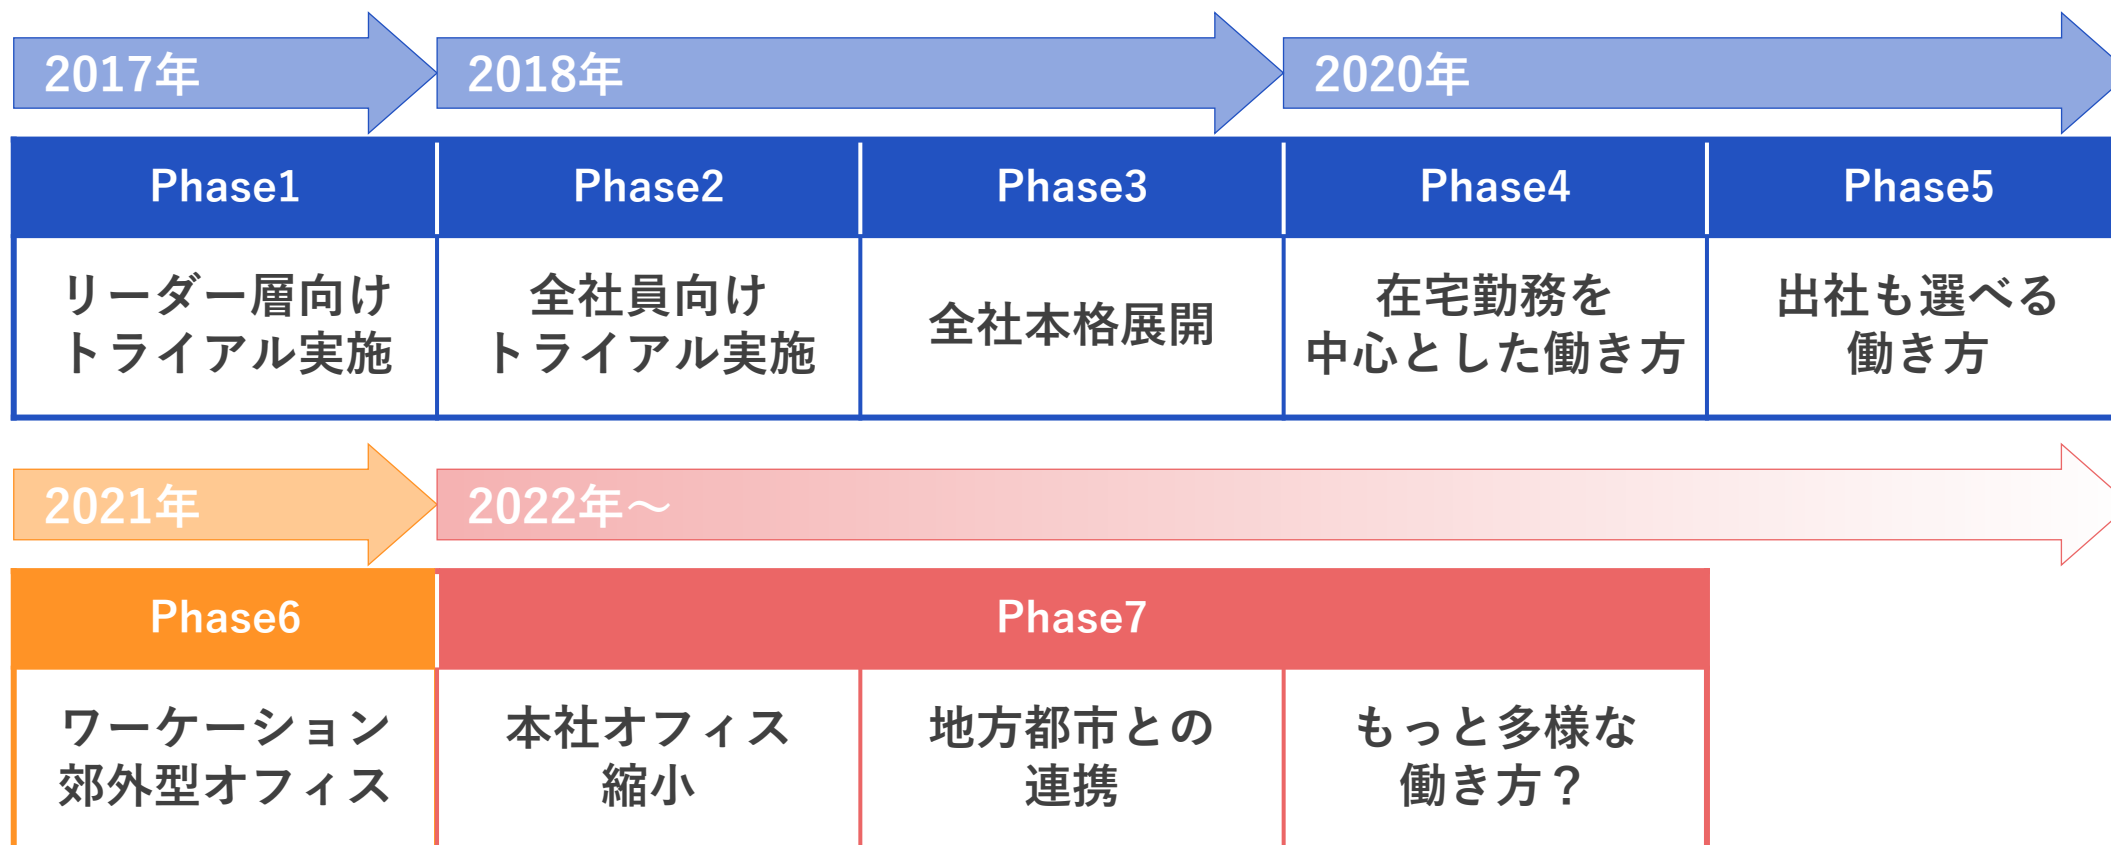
2017年
2018年
2020年

| Phase1 | Phase2 | Phase3 | Phase4 | Phase5 |
|---|---|---|---|---|
| リーダー層向け トライアル実施 | 全社員向け トライアル実施 | 全社本格展開 | 在宅勤務を 中心とした働き方 | 出社も選べる 働き方 |

2021年
2022年～

| Phase6 | Phase7 | | |
|---|---|---|---|
| ワーケーション 郊外型オフィス | 本社オフィス 縮小 | 地方都市との 連携 | もっと多様な 働き方？ |